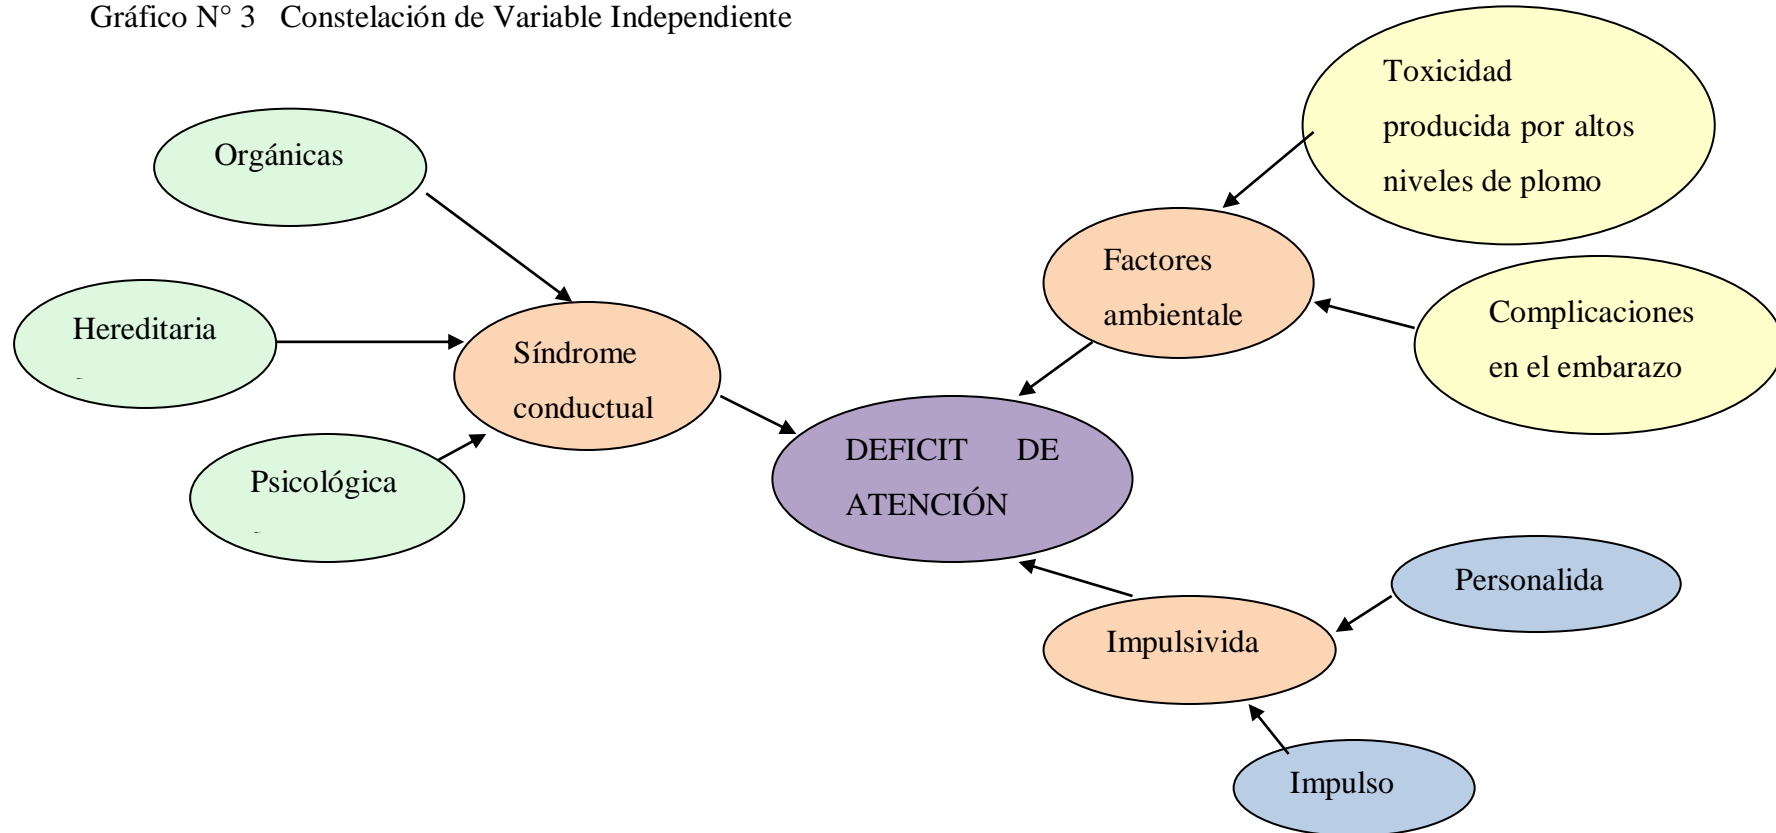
Gráfico N° 3 Constelación de Variable Independiente

Orgánicas

Hereditaria

Psicológica

Síndrome conductual

DEFICIT DE ATENCIÓN

Toxicidad producida por altos niveles de plomo

Factores ambientale

Complicaciones en el embarazo

Personalida

Impulsivida

Impulso